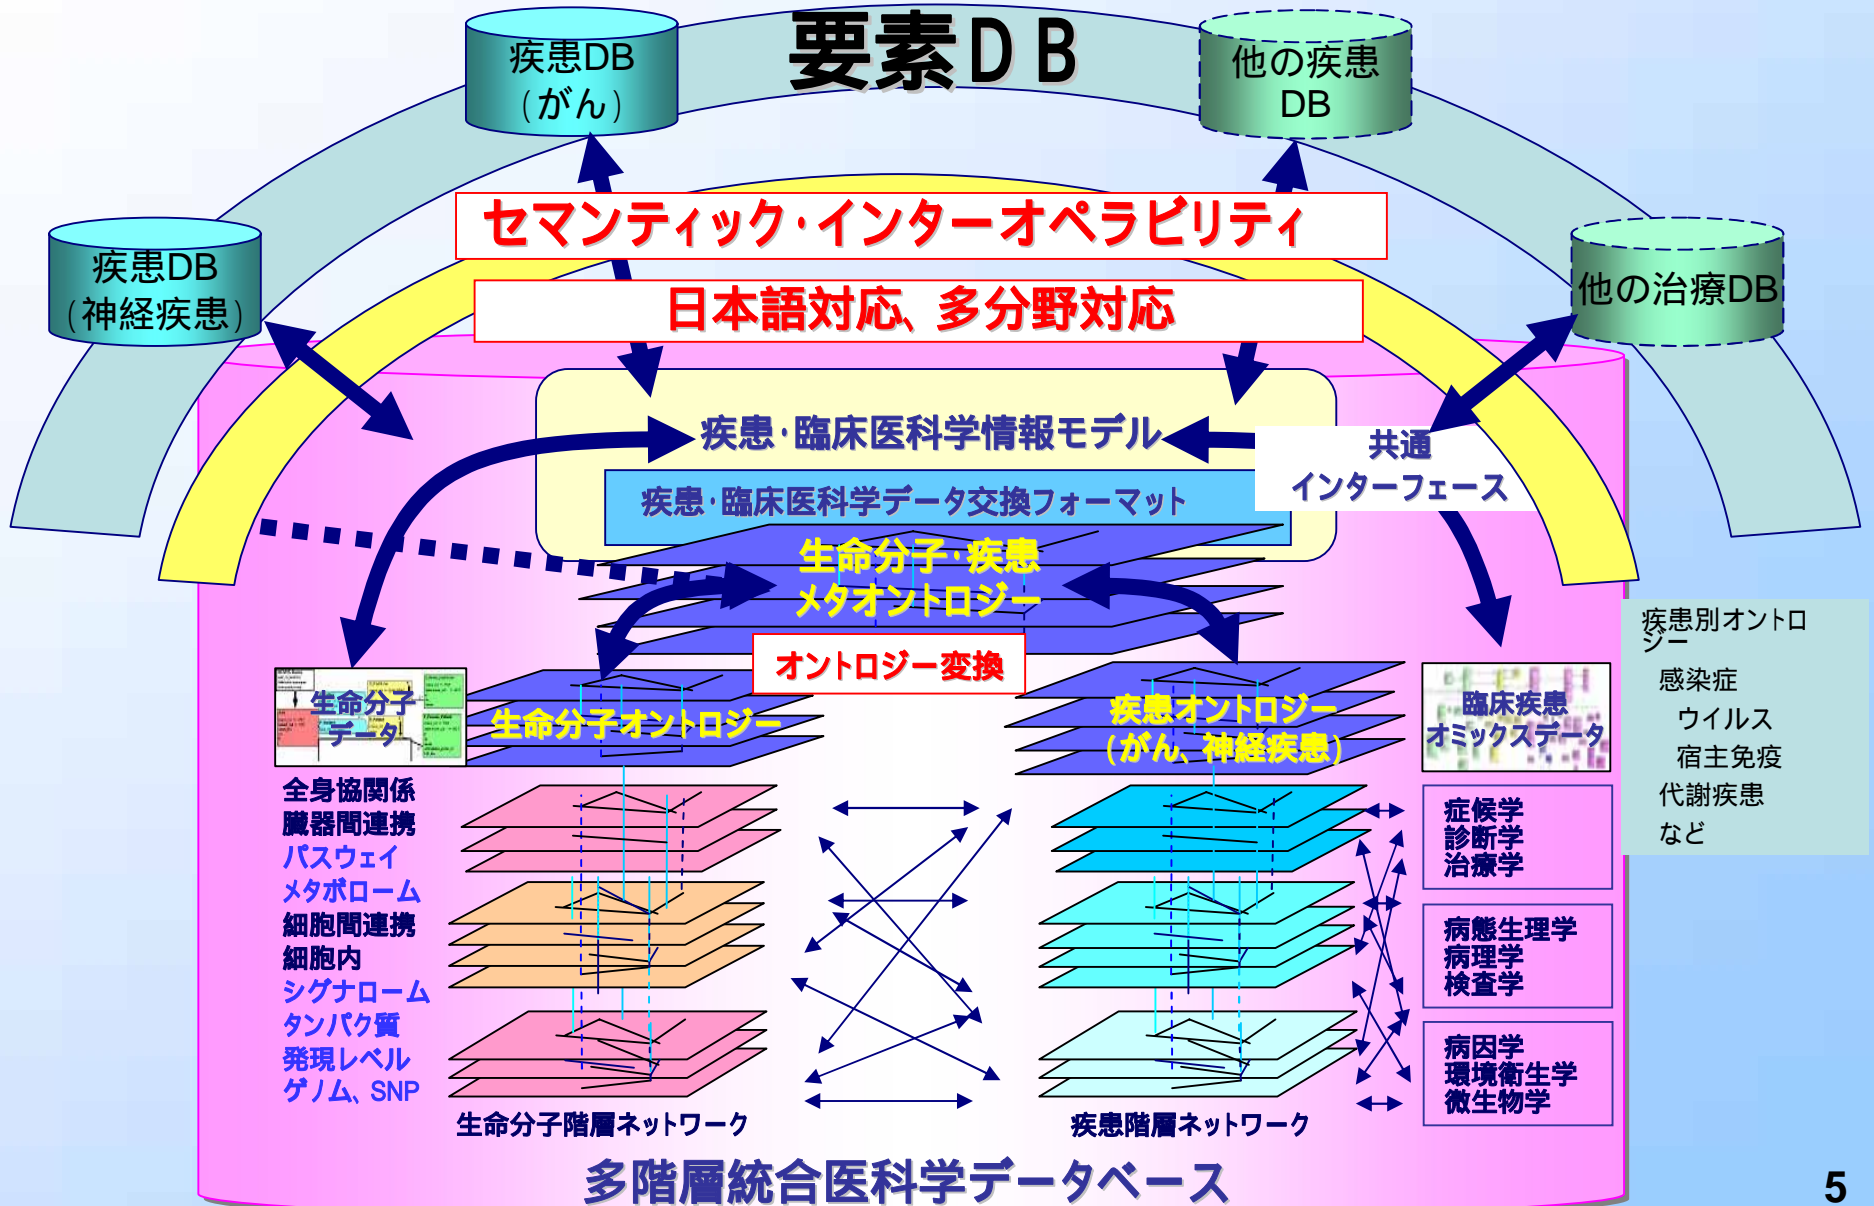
要素DB

疾患DB（がん）

他の疾患DB

疾患DB（神経疾患）

他の治療DB

セマンティック・インターオペラビリティ

日本語対応、多分野対応

疾患・臨床医科学情報モデル

共通インターフェース

疾患・臨床医科学データ交換フォーマット

生命分子・疾患メタオントロジー

オントロジー変換

生命分子データ

生命分子オントロジー

疾患オントロジー（がん、神経疾患）

臨床疾患オミックスデータ

疾患別オントロジー
感染症
ウイルス
宿主免疫
代謝疾患
など

全身協関係
臓器間連携
パスウェイ
メタボローム
細胞間連携
細胞内
シグナローム
タンパク質
発現レベル
ゲノム、SNP

症候学
診断学
治療学

病態生理学
病理学
検査学

病因学
環境衛生学
微生物学

生命分子階層ネットワーク

疾患階層ネットワーク

多階層統合医科学データベース

5